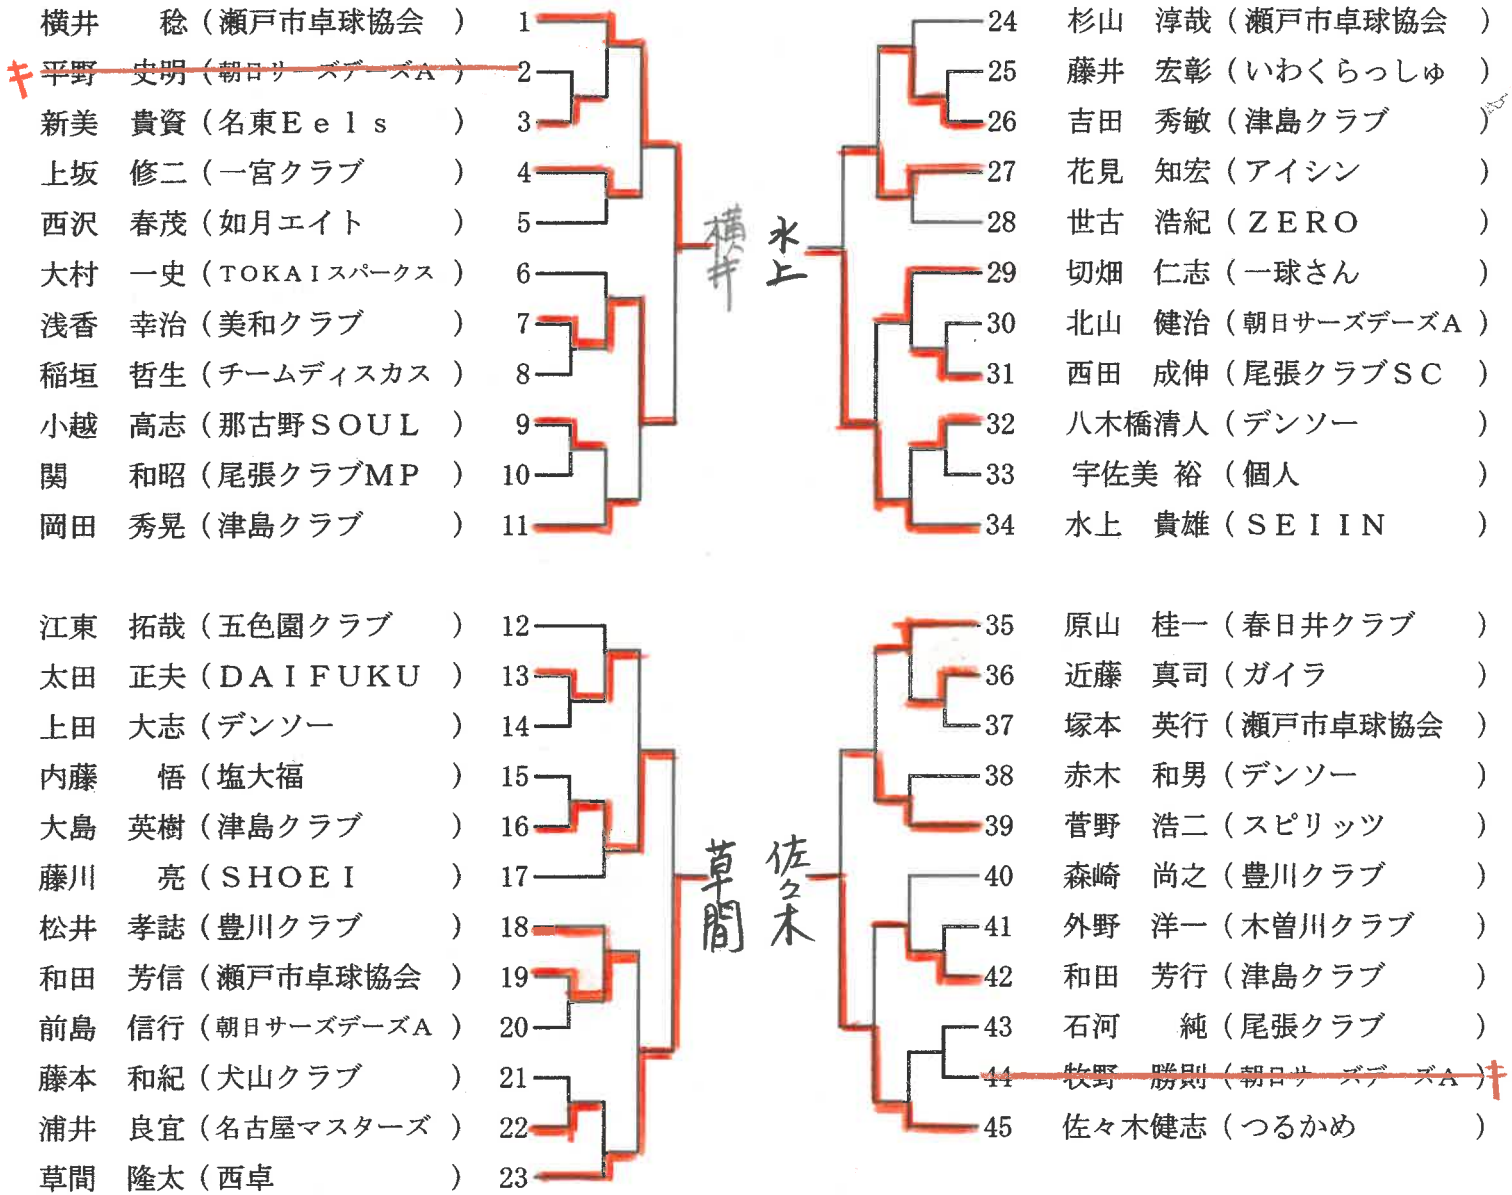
横井　稔（瀬戸市卓球協会　） 1
キ 平野　史明（朝日サーズデーズA） 2
新美　貴資（名東Eels　） 3
上坂　修二（一宮クラブ　） 4
西沢　春茂（如月エイト　） 5
大村　一史（TOKAIスパークス） 6
浅香　幸治（美和クラブ　） 7
稲垣　哲生（チームディスカス） 8
小越　高志（那古野SOUL　） 9
関　和昭（尾張クラブMP　） 10
岡田　秀晃（津島クラブ　） 11

横井

水上

24 杉山　淳哉（瀬戸市卓球協会　）
25 藤井　宏彰（いわくらっしゅ　）
26 吉田　秀敏（津島クラブ　）
27 花見　知宏（アイシン　）
28 世古　浩紀（ZERO　）
29 切畑　仁志（一球さん　）
30 北山　健治（朝日サーズデーズA）
31 西田　成伸（尾張クラブSC　）
32 八木橋清人（デンソー　）
33 宇佐美　裕（個人　）
34 水上　貴雄（SEIIN　）

江東　拓哉（五色園クラブ　） 12
太田　正夫（DAIFUKU　） 13
上田　大志（デンソー　） 14
内藤　悟（塩大福　） 15
大島　英樹（津島クラブ　） 16
藤川　亮（SHOEI　） 17
松井　孝誌（豊川クラブ　） 18
和田　芳信（瀬戸市卓球協会　） 19
前島　信行（朝日サーズデーズA） 20
藤本　和紀（犬山クラブ　） 21
浦井　良宜（名古屋マスターズ） 22
草間　隆太（西卓　） 23

草間

佐々木

35 原山　桂一（春日井クラブ　）
36 近藤　真司（ガイラ　）
37 塚本　英行（瀬戸市卓球協会　）
38 赤木　和男（デンソー　）
39 菅野　浩二（スピリッツ　）
40 森崎　尚之（豊川クラブ　）
41 外野　洋一（木曽川クラブ　）
42 和田　芳行（津島クラブ　）
43 石河　純（尾張クラブ　）
44 牧野　勝則（朝日サーズデーズA）キ
45 佐々木健志（つるかめ　）